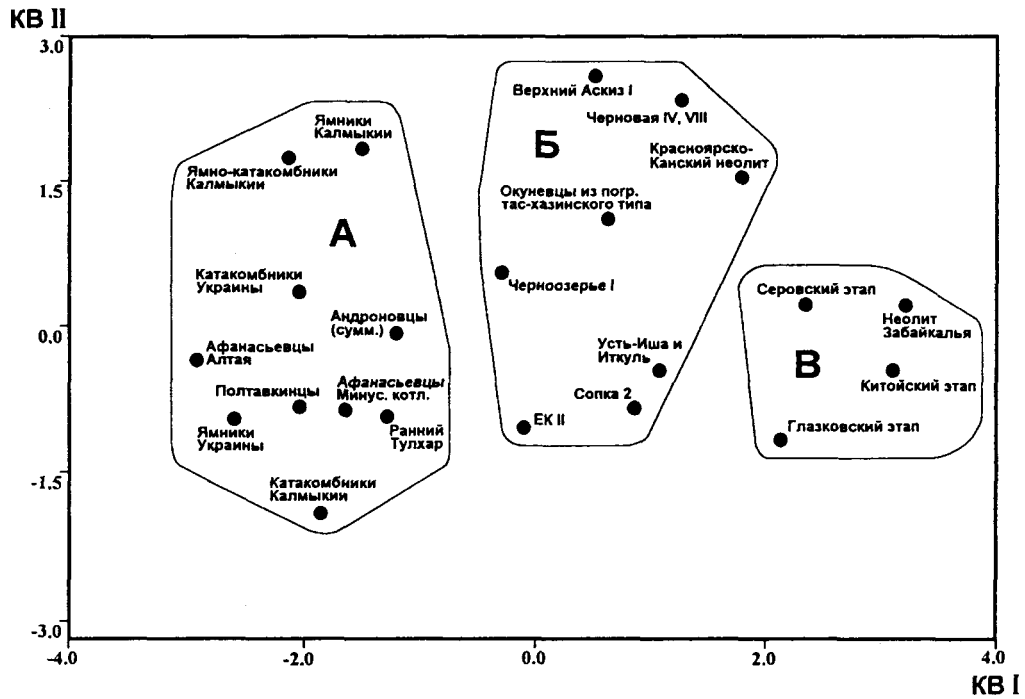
KB II

3.0
1.5
0.0
-1.5
-3.0

-4.0
-2.0
0.0
2.0
4.0

KB I

Ямники Калмыкии
Ямно-катакомбники Калмыкии
А
Катакомбники Украины
Андроновцы (сумм.)
Афанасьевцы Алтая
Полтавкинцы
Афанасьевцы Минус. котл.
Ямники Украины
Ранний Тулхар
Катакомбники Калмыкии

Верхний Аскиз I
Черновая IV, VIII
Б
Красноярско-Канский неолит
Окуневцы из погр. тас-хазинского типа
Черноозерье I
Усть-Иша и Иткуль
Сопка 2
ЕК II

Серовский этап
Неолит Забайкалья
В
Китойский этап
Глазковский этап